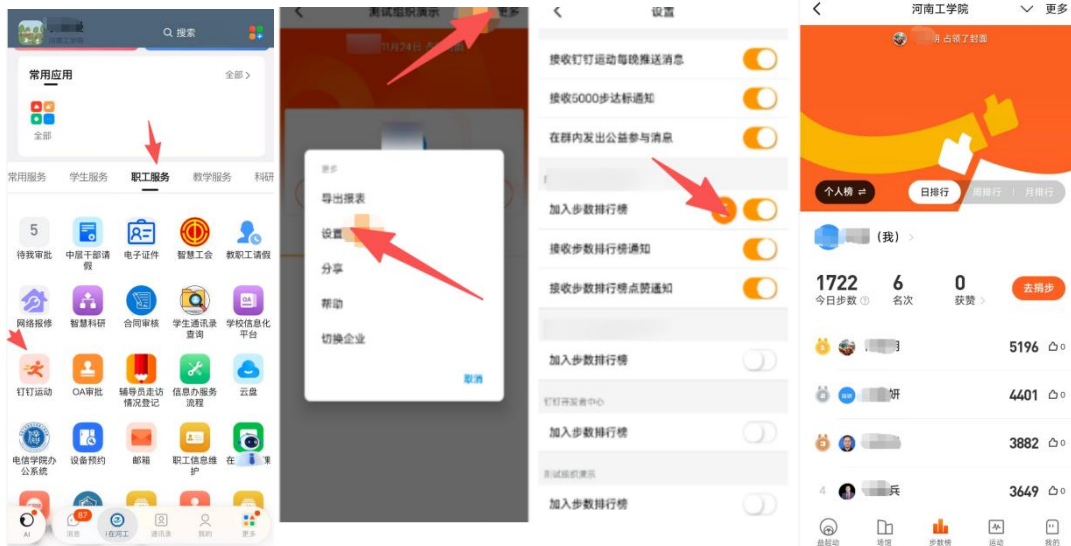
搜索

常用应用
全部 >
全部

常用服务 学生服务 职工服务 教学服务 科研

5
待我审批
中层干部请假
电子证件
智慧工会
教职工请假
网络报修
智慧科研
合同审核
学生通讯录查询
学校信息化平台
钉钉运动
OA审批
辅导员走访情况登记
信息办服务流程
云盘
电信学院办公系统
设备预约
邮箱
职工信息维护
在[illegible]课

AI 消息 87 i在河工 通讯录 我的 更多

测试组织演示 更多
11月24日

更多
导出报表
设置
分享
帮助
切换企业
取消

设置
接收钉钉运动每晚推送消息
接收5000步达标通知
在群内发出公益参与消息
加入步数排行榜
接收步数排行榜通知
接收步数排行榜点赞通知
加入步数排行榜
钉钉开发者中心
加入步数排行榜
测试组织演示
加入步数排行榜

河南工学院 更多
占领了封面
个人榜 ⇄ 日排行 周排行 月排行
(我) >
1722 今日步数
6 名次
0 获赞 >
去捐步
5196 0
研 4401 0
3882 0
4 兵 3649 0
益起动 场馆 步数榜 运动 我的